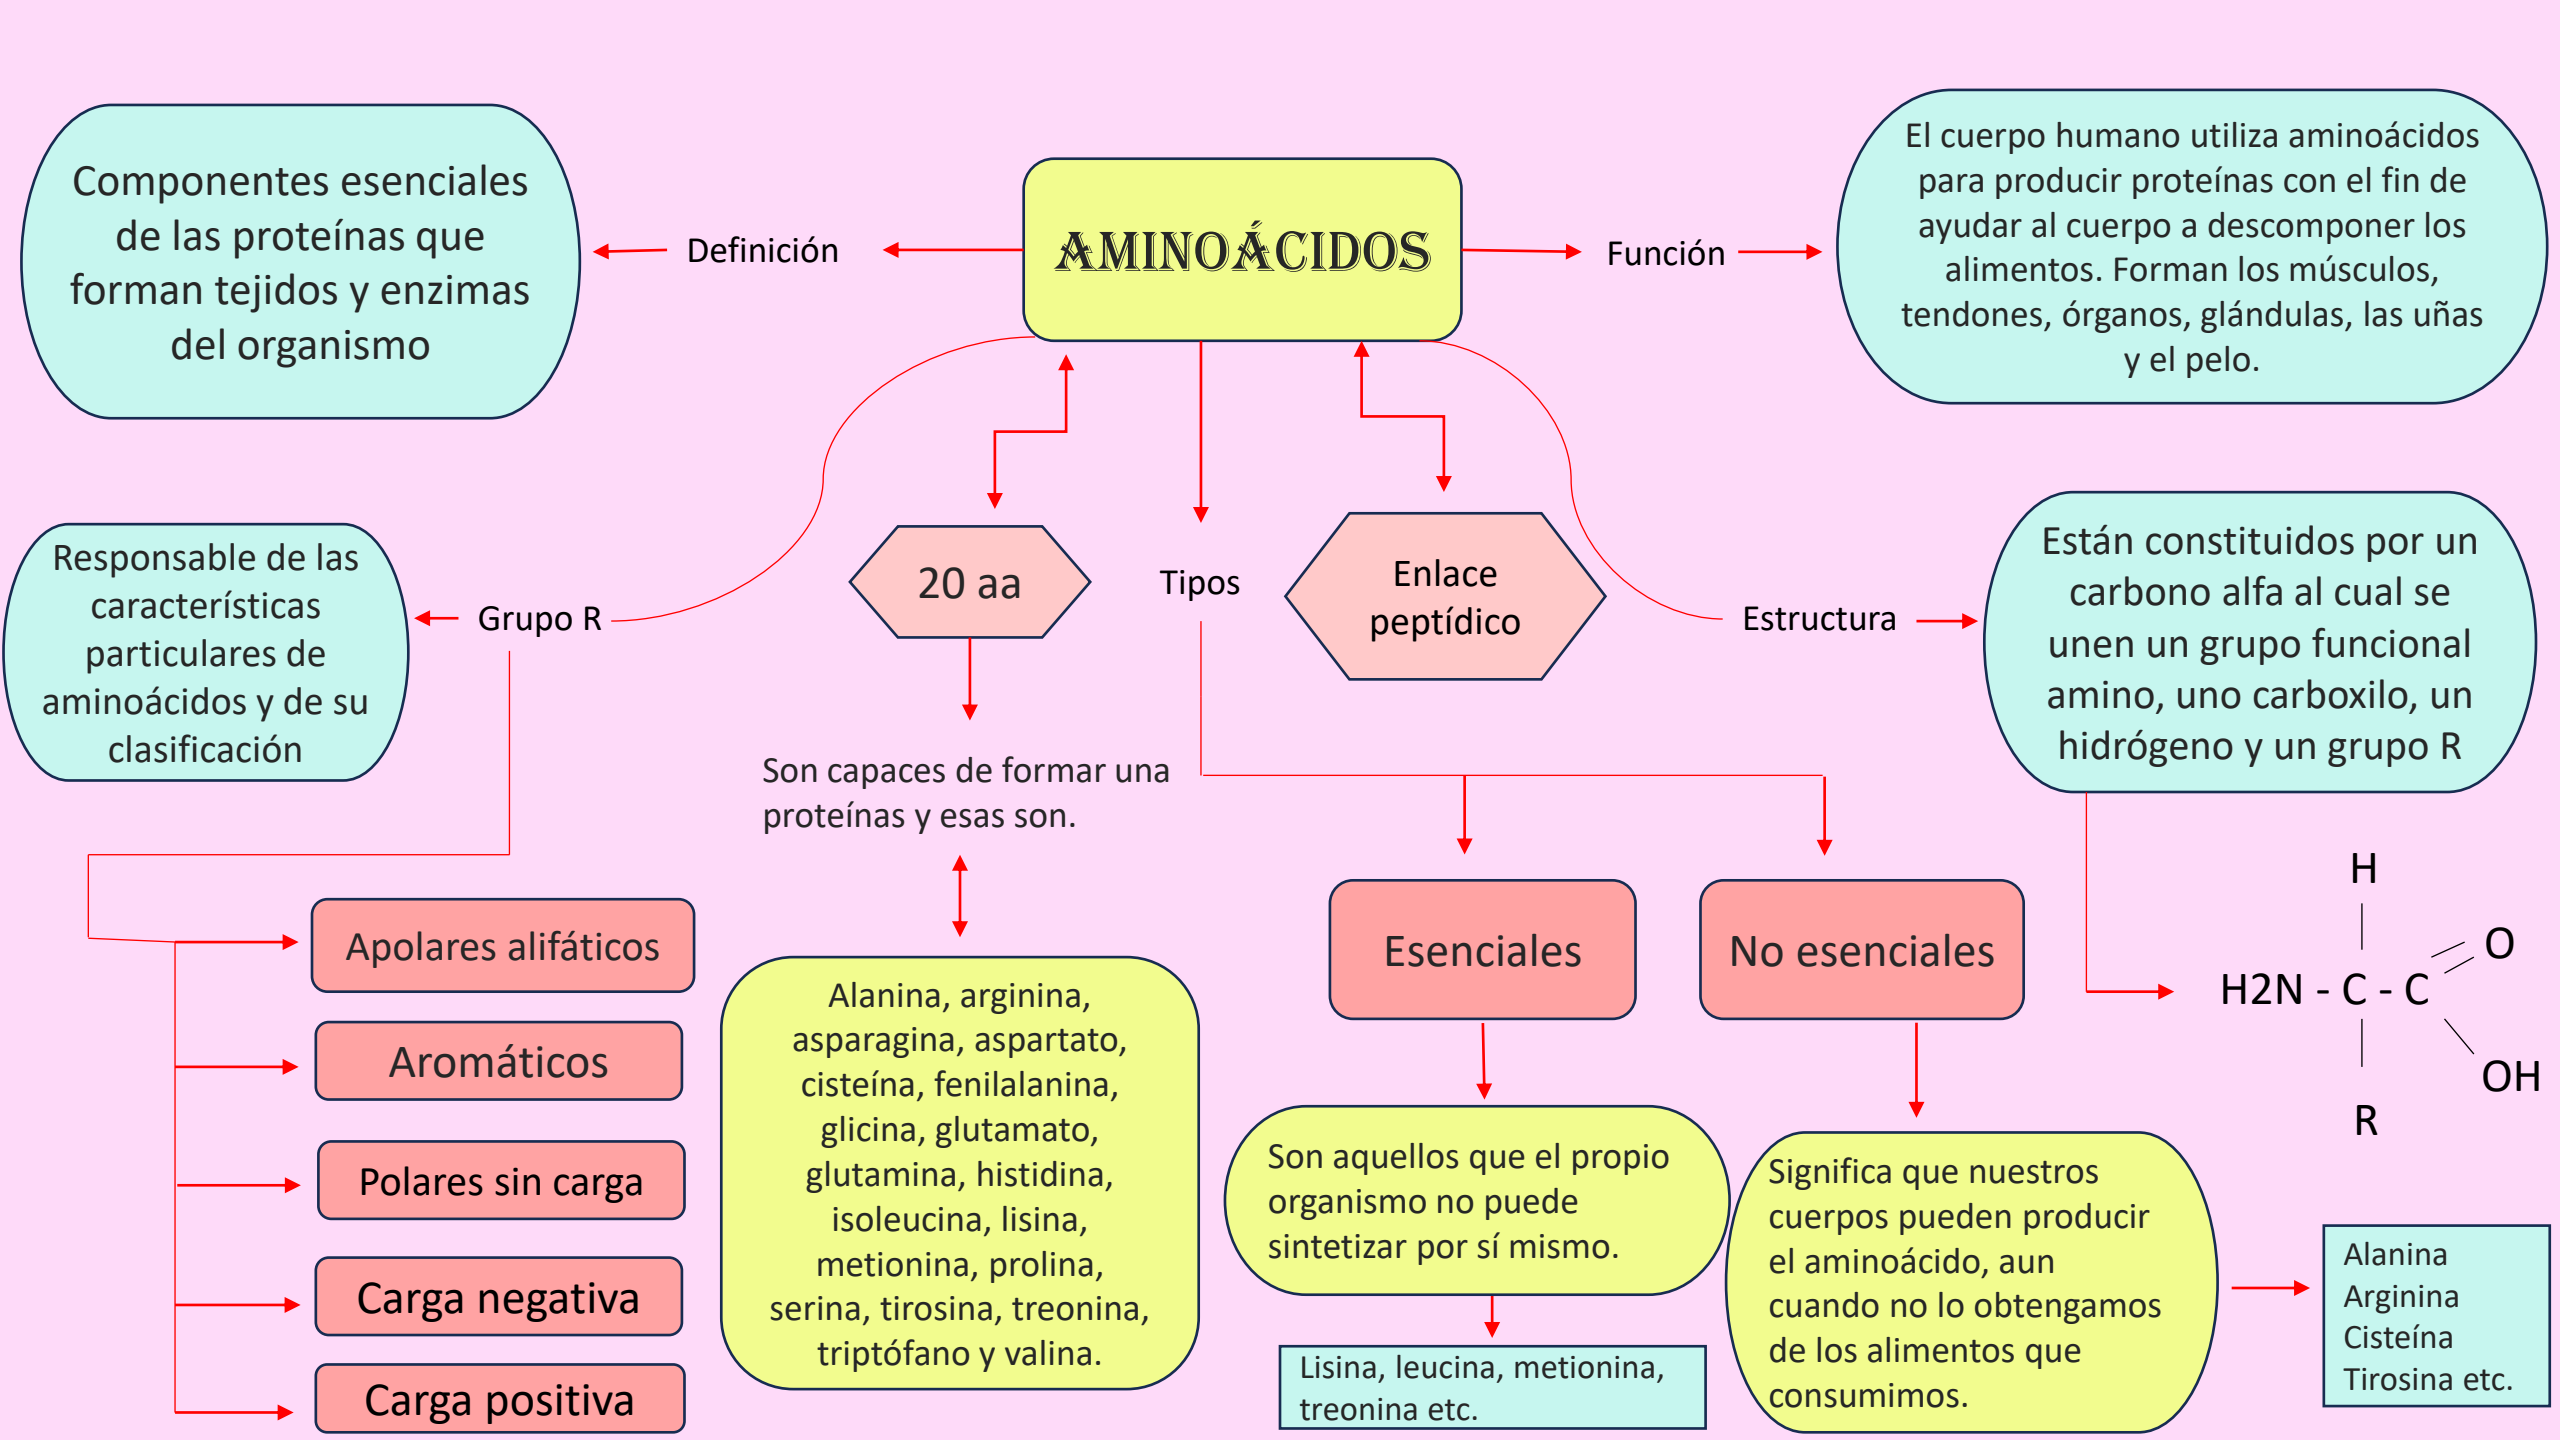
AMINOÁCIDOS

Definición

Componentes esenciales de las proteínas que forman tejidos y enzimas del organismo

Función

El cuerpo humano utiliza aminoácidos para producir proteínas con el fin de ayudar al cuerpo a descomponer los alimentos. Forman los músculos, tendones, órganos, glándulas, las uñas y el pelo.

Grupo R

Responsable de las características particulares de aminoácidos y de su clasificación

20 aa

Tipos

Enlace peptídico

Estructura

Están constituidos por un carbono alfa al cual se unen un grupo funcional amino, uno carboxilo, un hidrógeno y un grupo R

Son capaces de formar una proteínas y esas son.

Apolares alifáticos

Aromáticos

Polares sin carga

Carga negativa

Carga positiva

Alanina, arginina, asparagina, aspartato, cisteína, fenilalanina, glicina, glutamato, glutamina, histidina, isoleucina, lisina, metionina, prolina, serina, tirosina, treonina, triptófano y valina.

Esenciales

No esenciales

Son aquellos que el propio organismo no puede sintetizar por sí mismo.

Lisina, leucina, metionina, treonina etc.

Significa que nuestros cuerpos pueden producir el aminoácido, aun cuando no lo obtengamos de los alimentos que consumimos.

Alanina
Arginina
Cisteína
Tirosina etc.

H
H2N - C - C
O
OH
R